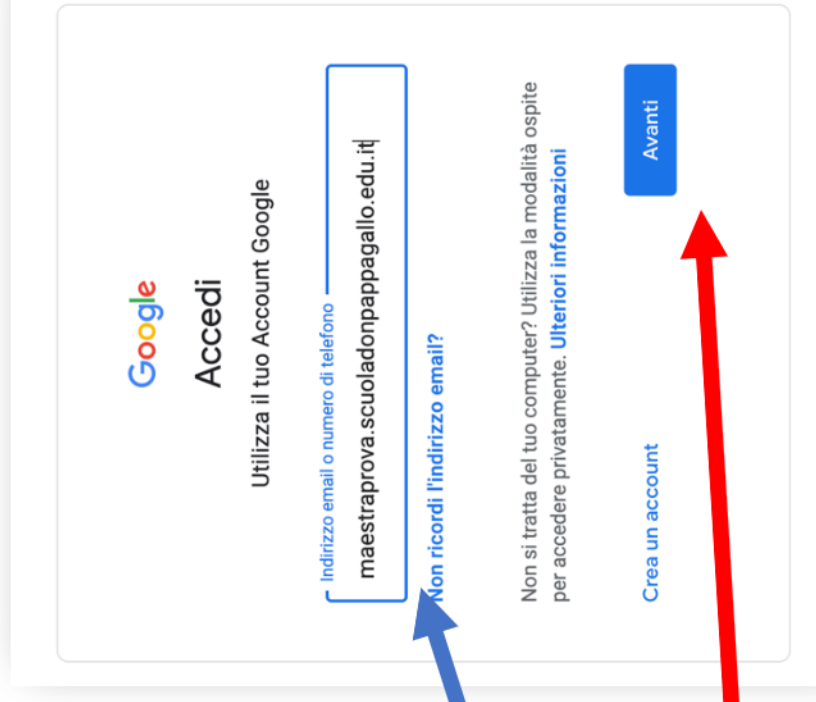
Google

Accedi

Utilizza il tuo Account Google

Indirizzo email o numero di telefono

maestraprova.scuoladonpappagallo.edu.it

Non ricordi l'indirizzo email?

Non si tratta del tuo computer? Utilizza la modalità ospite per accedere privatamente. Ulteriori informazioni

Crea un account

Avanti